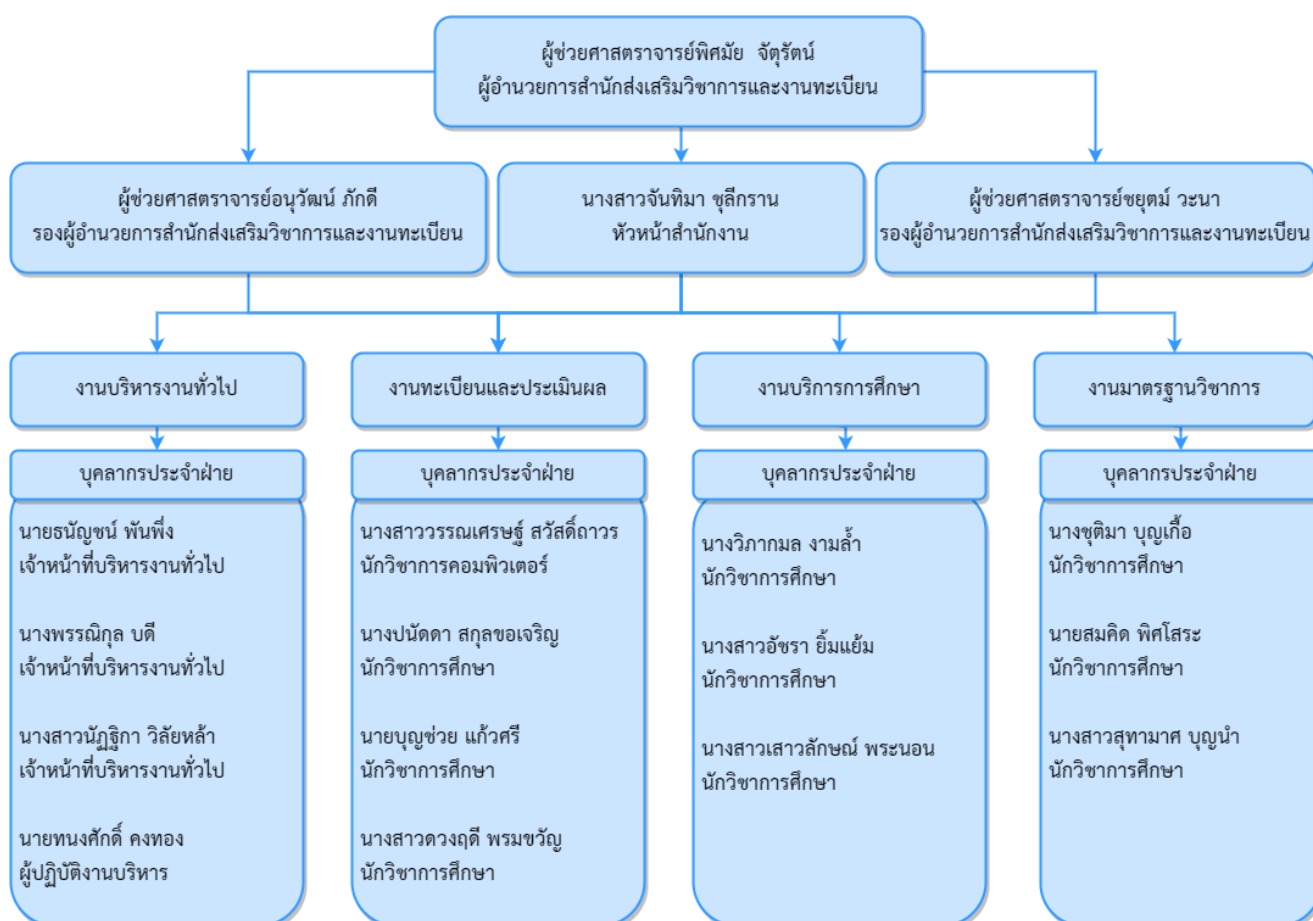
ผู้ช่วยศาสตราจารย์พิศมัย จัตุรัตน์
ผู้อำนวยการสำนักส่งเสริมวิชาการและงานทะเบียน

ผู้ช่วยศาสตราจารย์อนุวัฒน์ ภักดี
รองผู้อำนวยการสำนักส่งเสริมวิชาการและงานทะเบียน

นางสาวจันทิมา ชุลีกราน
หัวหน้าสำนักงาน

ผู้ช่วยศาสตราจารย์ชยุตม์ วะนา
รองผู้อำนวยการสำนักส่งเสริมวิชาการและงานทะเบียน

งานบริหารงานทั่วไป

บุคลากรประจำฝ่าย

นายธนัญชน์ พันพึ่ง
เจ้าหน้าที่บริหารงานทั่วไป

นางพรรณิกุล บดี
เจ้าหน้าที่บริหารงานทั่วไป

นางสาวนัฏฐิกา วิลัยหล้า
เจ้าหน้าที่บริหารงานทั่วไป

นายทนงศักดิ์ คงทอง
ผู้ปฏิบัติงานบริหาร

งานทะเบียนและประเมินผล

บุคลากรประจำฝ่าย

นางสาววรรณเศรษฐ์ สวัสดิ์ถาวร
นักวิชาการคอมพิวเตอร์

นางปนัดดา สกุลขอเจริญ
นักวิชาการศึกษา

นายบุญช่วย แก้วศรี
นักวิชาการศึกษา

นางสาวดวงฤดี พรมขวัญ
นักวิชาการศึกษา

งานบริการการศึกษา

บุคลากรประจำฝ่าย

นางวิภากมล งามล้ำ
นักวิชาการศึกษา

นางสาวอัชรา ยิ้มแย้ม
นักวิชาการศึกษา

นางสาวเสาวลักษณ์ พระนอน
นักวิชาการศึกษา

งานมาตรฐานวิชาการ

บุคลากรประจำฝ่าย

นางชุติมา บุญเกื้อ
นักวิชาการศึกษา

นายสมคิด พิศโสระ
นักวิชาการศึกษา

นางสาวสุทามาศ บุญนำ
นักวิชาการศึกษา